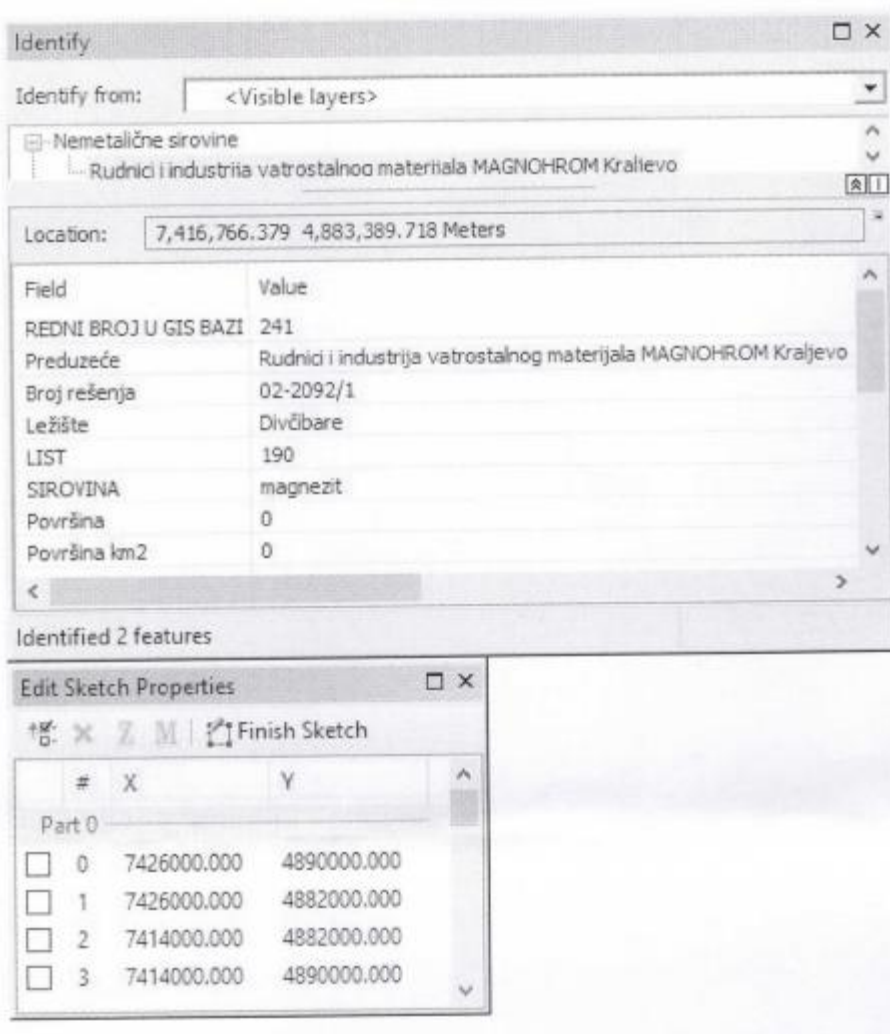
Identify

Identify from: <Visible layers>

Nemetalične sirovine
Rudnici i industriia vatrostalnog materiiala MAGNOHROM Kraljevo

Location: 7,416,766.379 4,883,389.718 Meters

| Field | Value |
|---|---|
| REDNI BROJ U GIS BAZI | 241 |
| Preduzeće | Rudnici i industrija vatrostalnog materijala MAGNOHROM Kraljevo |
| Broj rešenja | 02-2092/1 |
| Ležište | Divčibare |
| LIST | 190 |
| SIROVINA | magnezit |
| Površina | 0 |
| Površina km2 | 0 |

Identified 2 features

Edit Sketch Properties

Z M Finish Sketch

| # | X | Y |
|---|---|---|
| Part 0 | | |
| 0 | 7426000.000 | 4890000.000 |
| 1 | 7426000.000 | 4882000.000 |
| 2 | 7414000.000 | 4882000.000 |
| 3 | 7414000.000 | 4890000.000 |